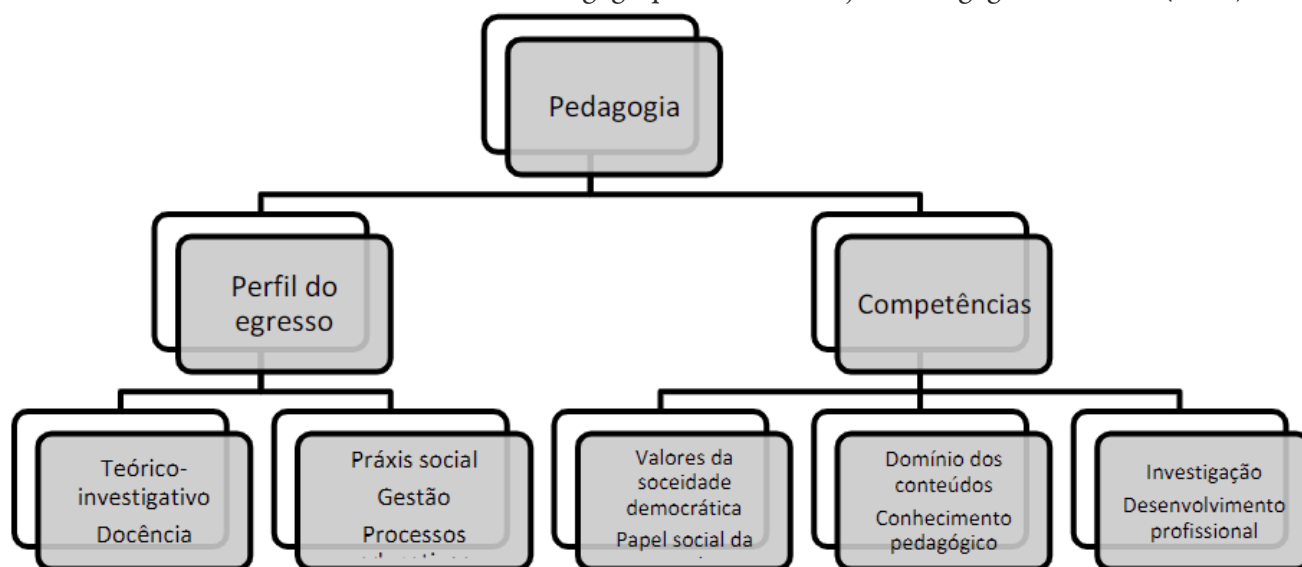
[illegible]

Pedagogia

Perfil do egresso

Competências

Teórico-investigativo
Docência

Práxis social
Gestão
Processos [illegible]

Valores da soceidade democrática
Papel social da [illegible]

Domínio dos conteúdos
Conhecimento pedagógico

Investigação
Desenvolvimento profissional